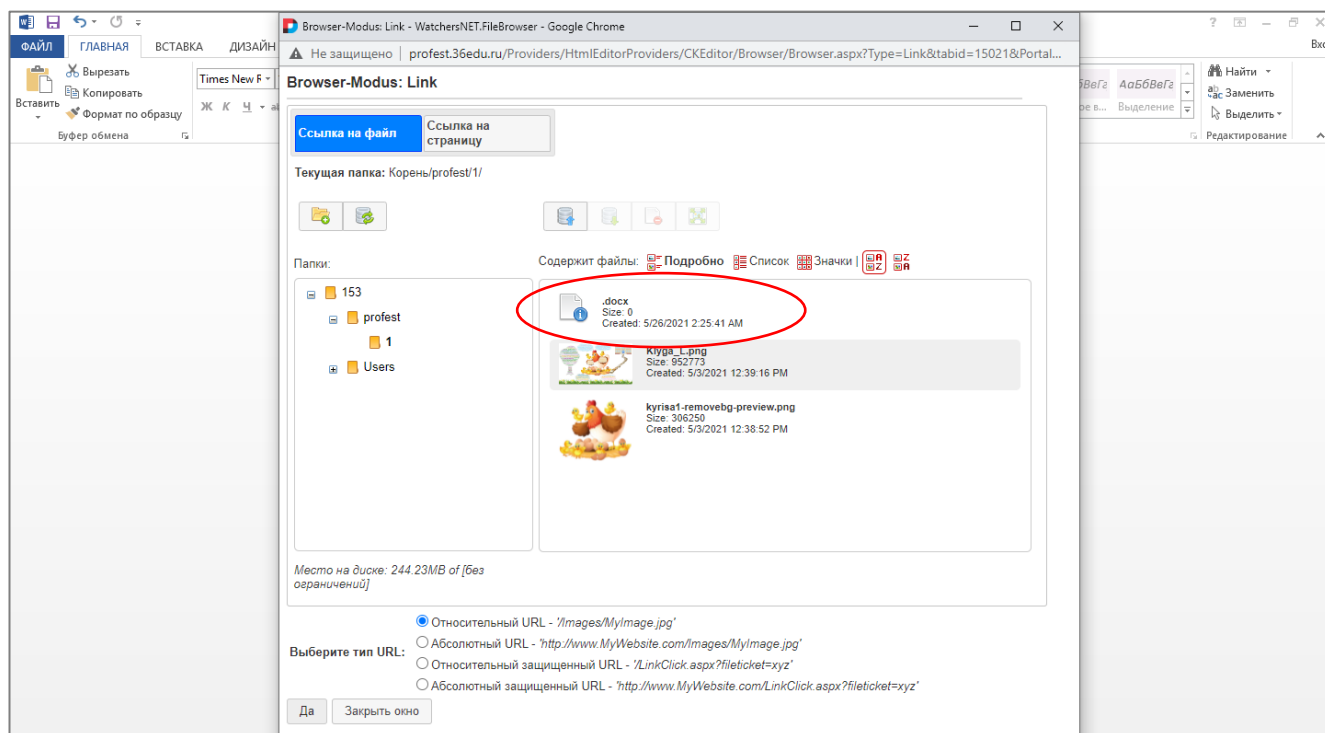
ФАЙЛ ГЛАВНАЯ ВСТАВКА ДИЗАЙН

Вырезать
Копировать
Вставить
Формат по образцу
Буфер обмена

Times New R

Ж К Ч

АаБбВеГг АаБбВеГг
Выделение

Найти
Заменить
Выделить
Редактирование

Вхо

Browser-Modus: Link - WatchersNET.FileBrowser - Google Chrome

Не защищено | profest.36edu.ru/Providers/HtmlEditorProviders/CKEditor/Browser/Browser.aspx?Type=Link&tabid=15021&Portal...

Browser-Modus: Link

Ссылка на файл
Ссылка на страницу

Текущая папка: Корень/profest/1/

Папки:

153
profest
1
Users

Содержит файлы: Подробно Список Значки |

.docx
Size: 0
Created: 5/26/2021 2:25:41 AM

Kiyga_L.png
Size: 952773
Created: 5/3/2021 12:39:16 PM

kyrisa1-removebg-preview.png
Size: 306250
Created: 5/3/2021 12:38:52 PM

Место на диске: 244.23MB of [без ограничений]

Выберите тип URL:
Относительный URL - '/Images/MyImage.jpg'
Абсолютный URL - 'http://www.MyWebsite.com/Images/MyImage.jpg'
Относительный защищенный URL - '/LinkClick.aspx?fileticket=xyz'
Абсолютный защищенный URL - 'http://www.MyWebsite.com/LinkClick.aspx?fileticket=xyz'

Да
Закрыть окно